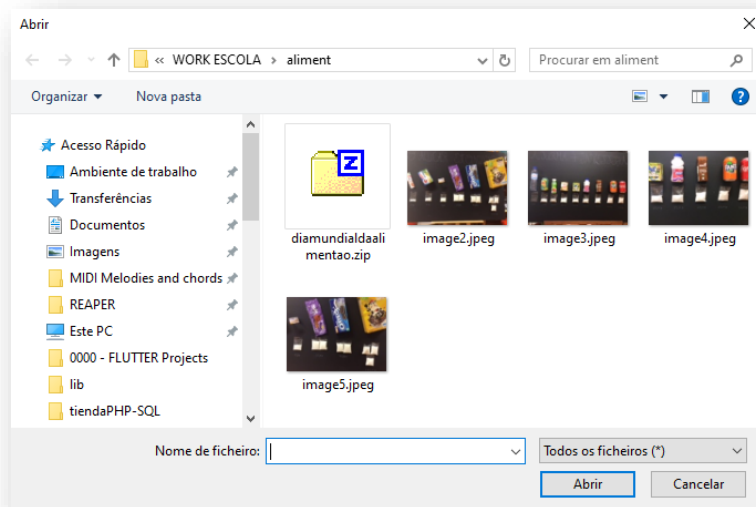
Abrir

« WORK ESCOLA › aliment

Procurar em aliment

Organizar ▾
Nova pasta

Acesso Rápido
Ambiente de trabalho
Transferências
Documentos
Imagens
MIDI Melodies and chords
REAPER
Este PC
0000 - FLUTTER Projects
lib
tiendaPHP-SQL

diamundialdaalimentao.zip
image2.jpeg
image3.jpeg
image4.jpeg
image5.jpeg

Nome de ficheiro:
Todos os ficheiros (*)
Abrir
Cancelar